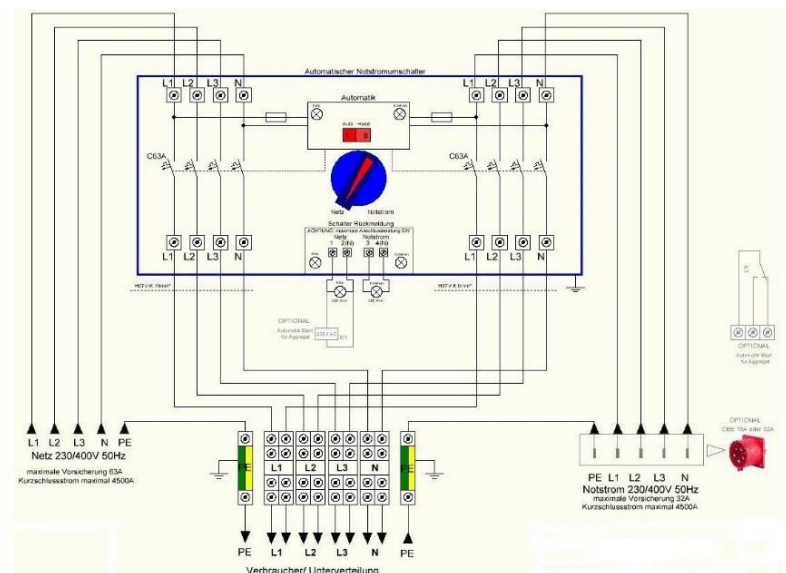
Automatischer Notstromumschalter

L1 L2 L3 N

L1 L2 L3 N

Automatik

Netz

Auto Hand

Notstrom

C63A

C63A

Netz Notstrom

Schalter Rückmeldung

ACHTUNG: maximale Anschlussleistung 5W

Netz 1 2(NI)

Notstrom 3 4(NI)

L1 L2 L3 N

L1 L2 L3 N

H07V-K 6mm²

H07V-K 6mm²

OPTIONAL

Automatik Start für Aggregat

230V AC

OPTIONAL

Automatik Start für Aggregat

L1 L2 L3 N PE

Netz 230/400V 50Hz

maximale Vorsicherung 63A
Kurzschlussstrom maximal 4500A

PE

L1

L2

L3

N

PE

OPTIONAL
CEE 16A oder 32A

PE L1 L2 L3 N

Notstrom 230/400V 50Hz

maximale Vorsicherung 32A
Kurzschlussstrom maximal 4500A

PE L1 L2 L3 N PE

Verbraucher/ Unterverteilung